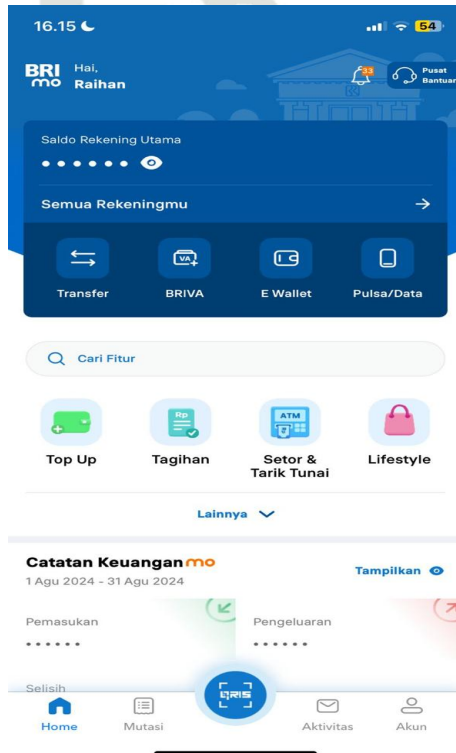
16.15

54

BRI mo

Hai,
Raihan

33

Pusat Bantuan

Saldo Rekening Utama

••••••

Semua Rekeningmu

VA

Transfer

BRIVA

E Wallet

Pulsa/Data

Cari Fitur

Rp

ATM

Top Up

Tagihan

Setor & Tarik Tunai

Lifestyle

Lainnya

Catatan Keuangan mo

1 Agu 2024 - 31 Agu 2024

Tampilkan

Pemasukan

••••••

Pengeluaran

••••••

Selisih

QRIS

Home

Mutasi

Aktivitas

Akun